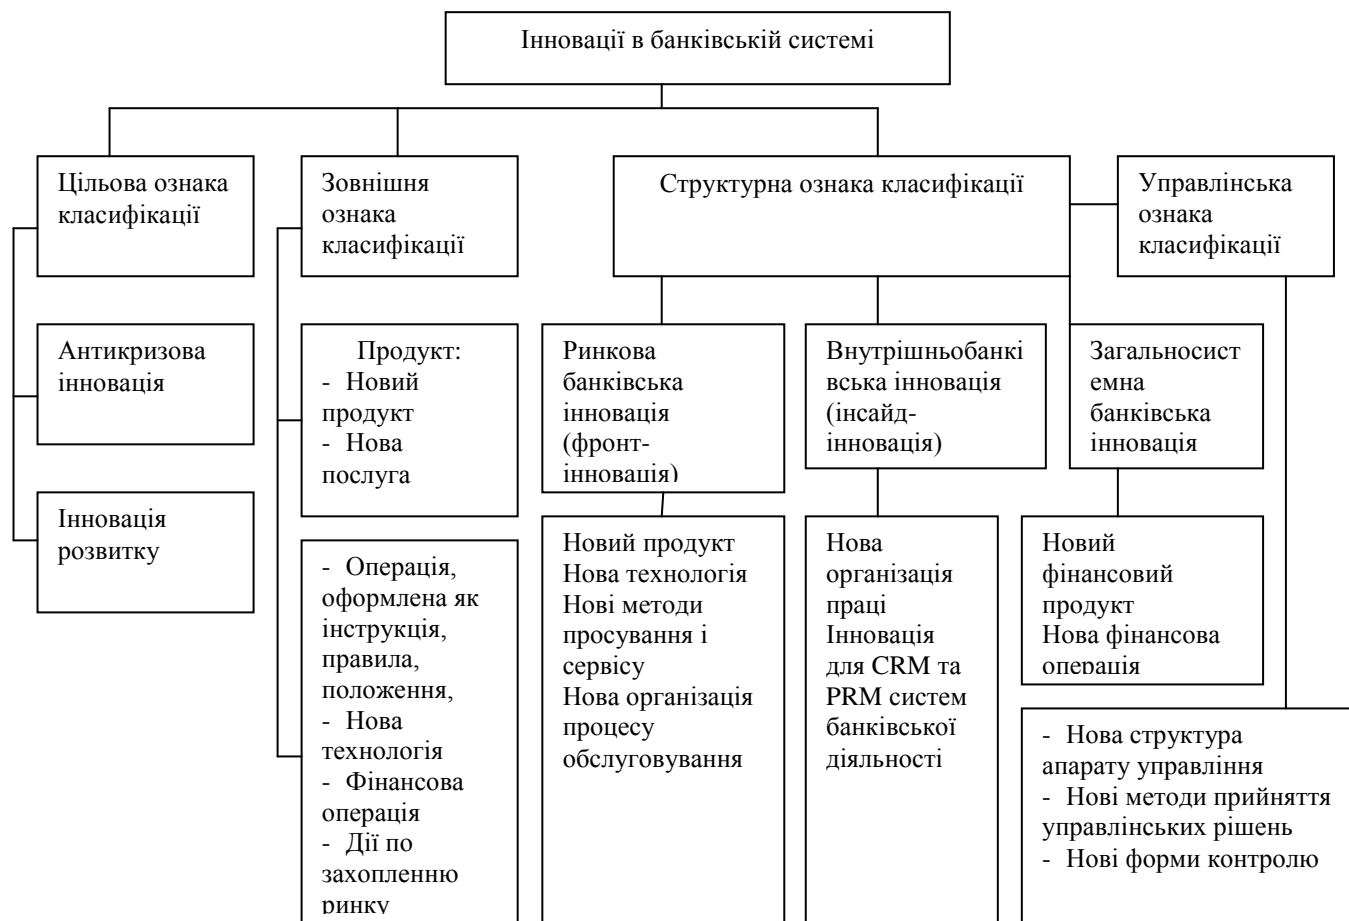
Інновації в банківській системі

Цільова ознака класифікації

Антикризова інновація

Інновація розвитку

Зовнішня ознака класифікації

Продукт:
- Новий продукт
- Нова послуга

- Операція, оформлена як інструкція, правила, положення,
- Нова технологія
- Фінансова операція
- Дії по захопленню ринку

Структурна ознака класифікації

Ринкова банківська інновація (фронт-інновація)

Новий продукт
Нова технологія
Нові методи просування і сервісу
Нова організація процесу обслуговування

Внутрішньобанківська інновація (інсайд-інновація)

Нова організація праці
Інновація для CRM та PRM систем банківської діяльності

Загальносистемна банківська інновація

Новий фінансовий продукт
Нова фінансова операція

Управлінська ознака класифікації

- Нова структура апарату управління
- Нові методи прийняття управлінських рішень
- Нові форми контролю